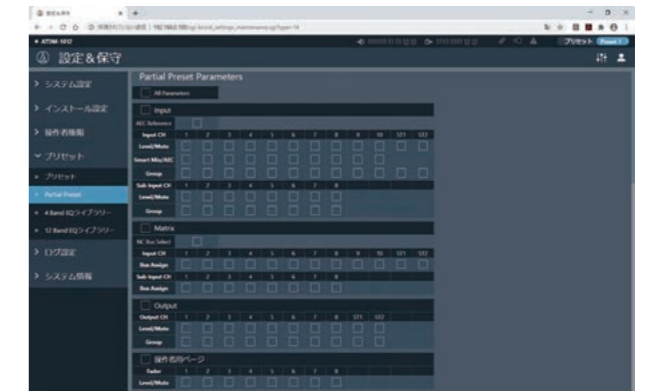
設定&保守

システム設定
インストール設定
操作者権限
プリセット
プリセット
Partial Preset
4 Band EQライブラリー
12 Band EQライブラリー
ログ設定
システム情報

Partial Preset Parameters
All Parameters

Input
AEC Reference
Input CH 1 2 3 4 5 6 7 8 9 10 ST1 ST2
Level/Mute
Smart Mix/AEC
Group
Sub Input CH 1 2 3 4 5 6 7 8
Level/Mute
Group

Matrix
NC Bus Select
Input CH 1 2 3 4 5 6 7 8 9 10 ST1 ST2
Bus Assign
Sub Input CH 1 2 3 4 5 6 7 8
Bus Assign

Output
Output CH 1 2 3 4 5 6 7 8 ST1 ST2
Level/Mute
Group

操作者用ページ
Fader 1 2 3 4 5 6 7 8
Level/Mute

プリセット Preset 1